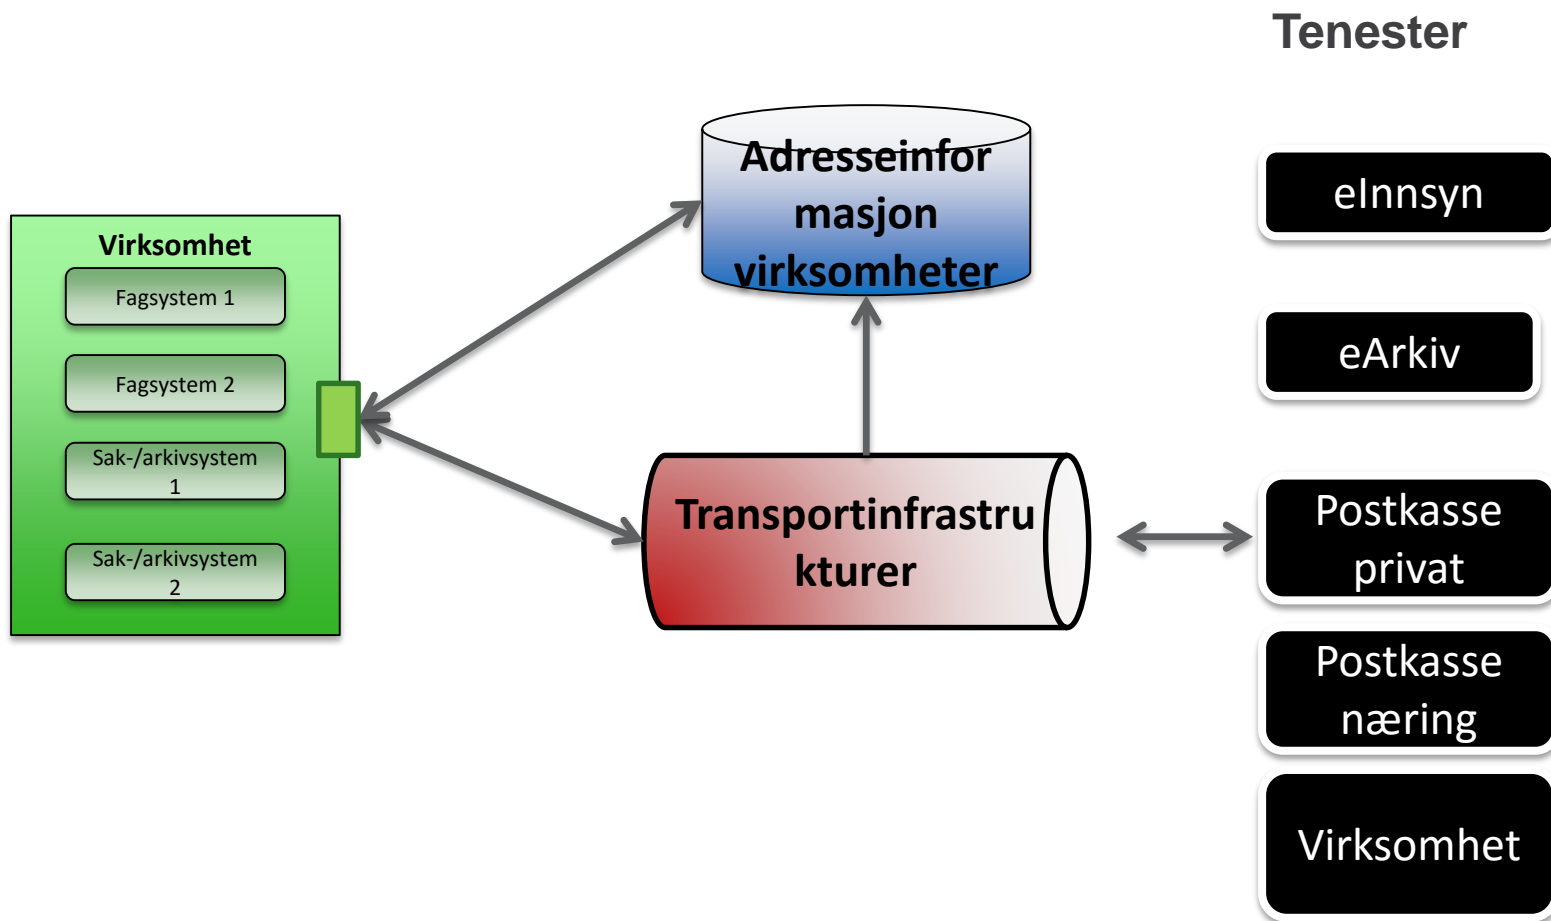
Tenester

Virksomhet

Fagsystem 1

Fagsystem 2

Sak-/arkivsystem 1

Sak-/arkivsystem 2

Adresseinformasjon virksomheter

Transportinfrastrukturer

eInnsyn

eArkiv

Postkasse privat

Postkasse næring

Virksomhet